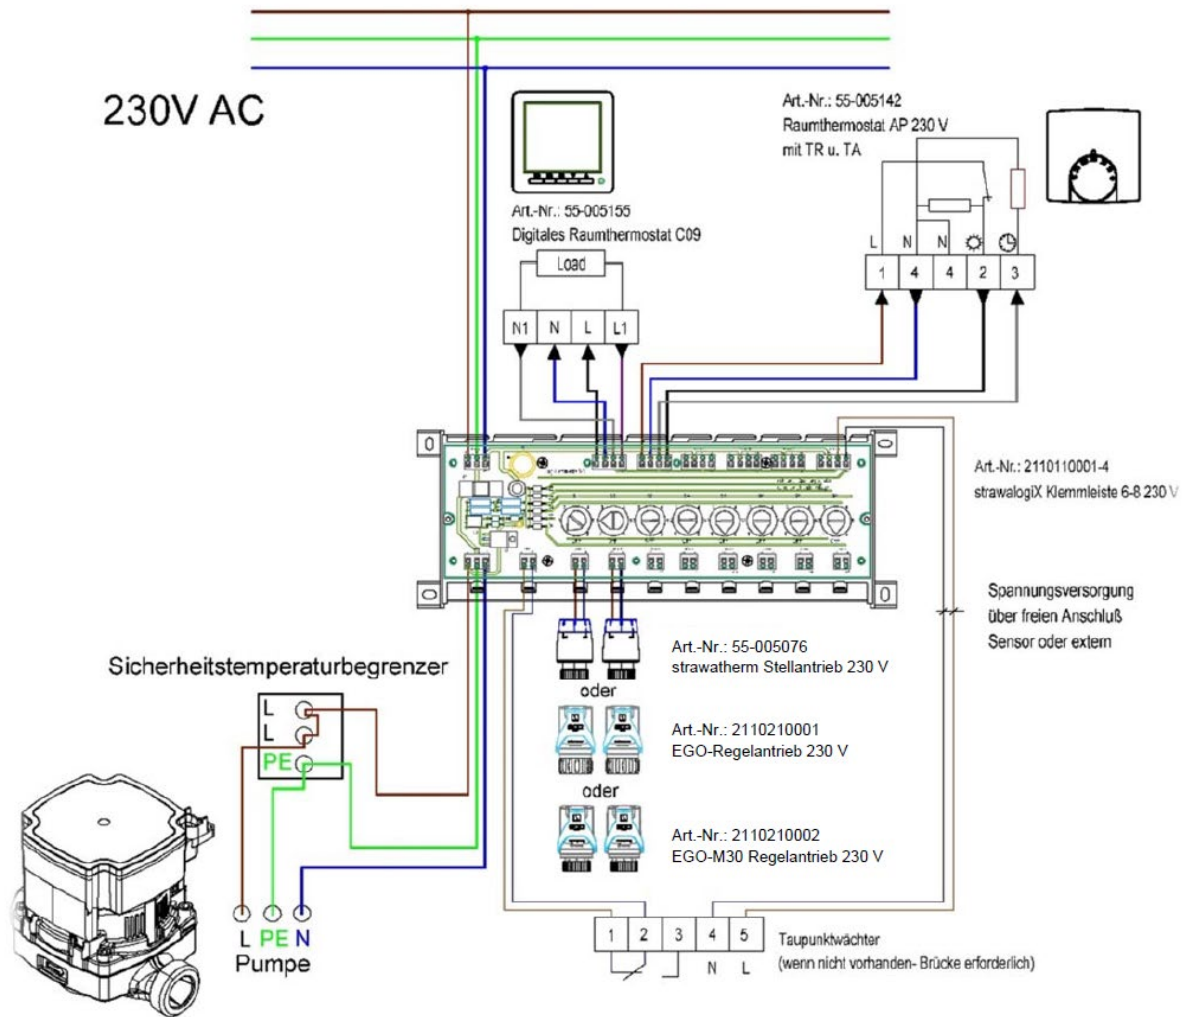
230V AC

Art.-Nr.: 55-005155
Digitales Raumthermostat C09

Load

N1 N L L1

Art.-Nr.: 55-005142
Raumthermostat AP 230 V
mit TR u. TA

L N N

1 4 4 2 3

Art.-Nr.: 2110110001-4
strawalogiX Klemmleiste 6-8 230 V

Spannungsversorgung
über freien Anschluß
Sensor oder extern

Sicherheitstemperaturbegrenzer

L
L
PE

Art.-Nr.: 55-005076
strawatherm Stellantrieb 230 V

oder

Art.-Nr.: 2110210001
EGO-Regelantrieb 230 V

oder

Art.-Nr.: 2110210002
EGO-M30 Regelantrieb 230 V

L PE N
Pumpe

1 2 3 4 5
N L

Taupunktwächter
(wenn nicht vorhanden- Brücke erforderlich)